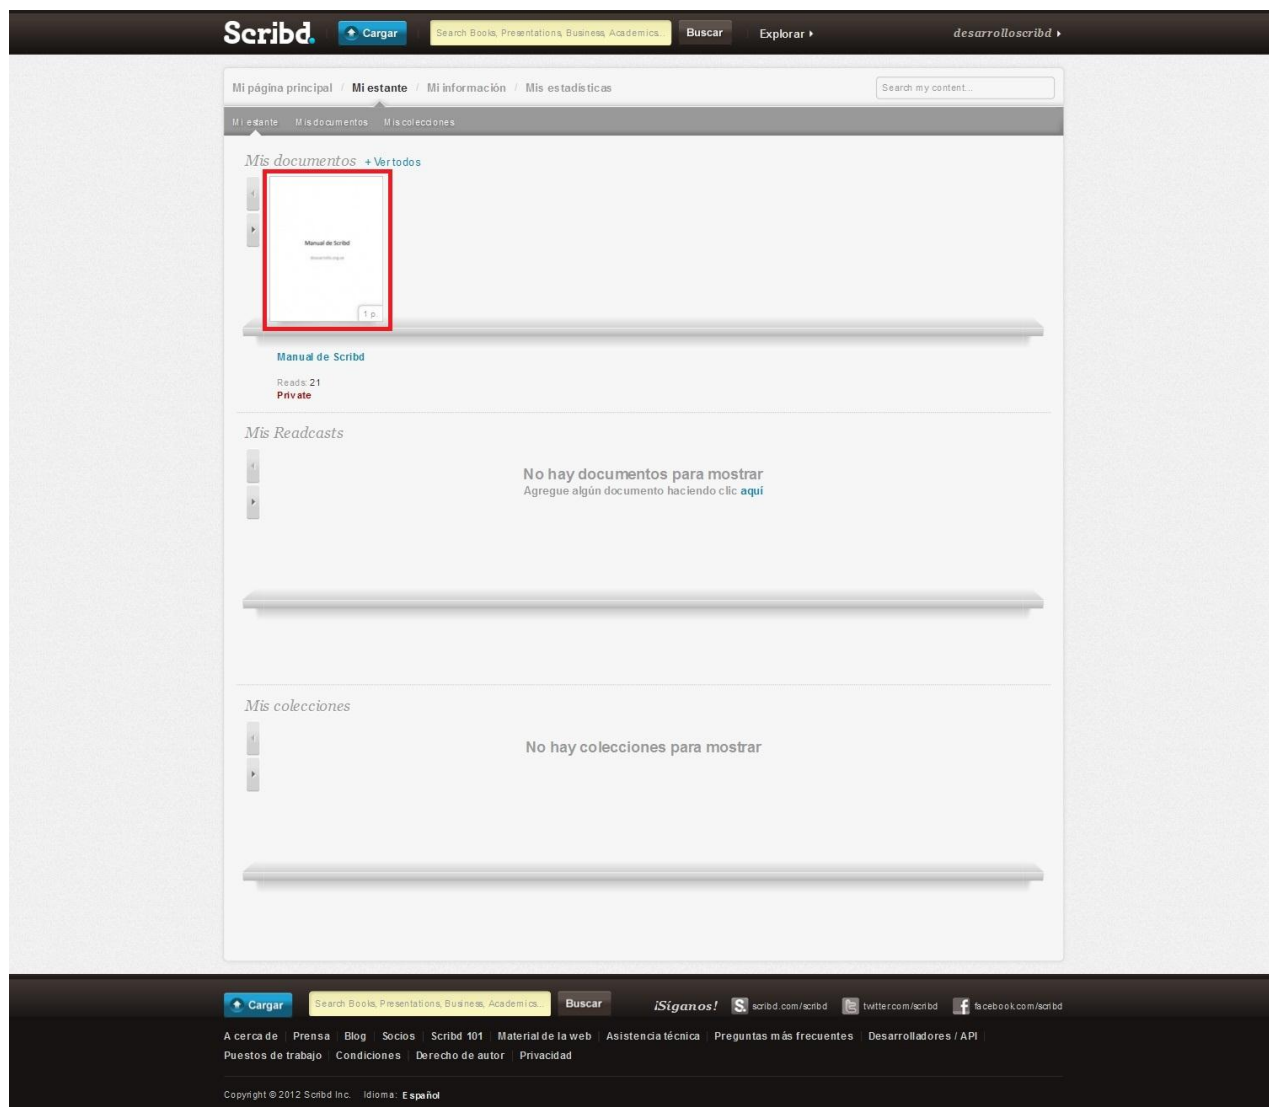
Scribd. Cargar Search Books, Presentations, Business, Academics... Buscar Explorar desarrolloscribd

Mi página principal / Mi estante / Mi información / Mis estadísticas Search my content...

Mi estante Mis documentos Mis colecciones

Mis documentos + Ver todos

Manual de Scribd

1 p.

Manual de Scribd

Reads: 21
Private

Mis Readcasts

No hay documentos para mostrar
Agregue algún documento haciendo clic aquí

Mis colecciones

No hay colecciones para mostrar

Cargar Search Books, Presentations, Business, Academics... Buscar ¡Síganos! scribd.com/scribd twitter.com/scribd facebook.com/scribd

A cerca de | Prensa | Blog | Socios | Scribd 101 | Material de la web | Asistencia técnica | Preguntas más frecuentes | Desarrolladores / API | Puestos de trabajo | Condiciones | Derecho de autor | Privacidad

Copyright © 2012 Scribd Inc. Idioma: Español